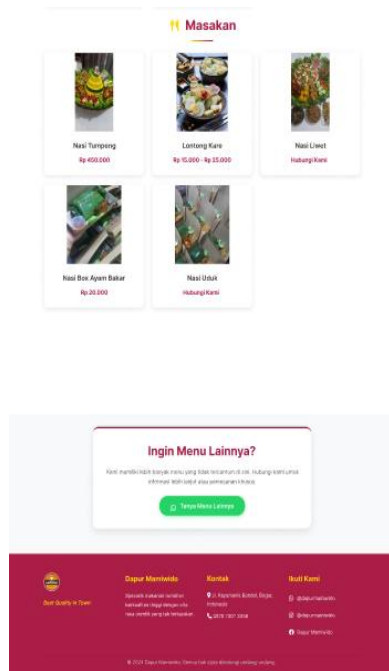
Masakan

Nasi Tumpeng
Rp 450.000

Lontong Kare
Rp 15.000 - Rp 25.000

Nasi Liwet
Hubungi Kami

Nasi Box Ayam Bakar
Rp 20.000

Nasi Uduk
Hubungi Kami

Ingin Menu Lainnya?

Kami memiliki lebih banyak menu yang tidak tercantum di sini. Hubungi kami untuk informasi lebih lanjut atau pemesanan khusus.

Tanya Menu Lainnya

Best Quality in Town

Dapur Mamiwido
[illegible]

Kontak
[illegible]
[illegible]

Ikuti Kami
@dapurmamiwido
@dapurmamiwido
Dapur Mamiwido

© 2024 Dapur Mamiwido. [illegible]